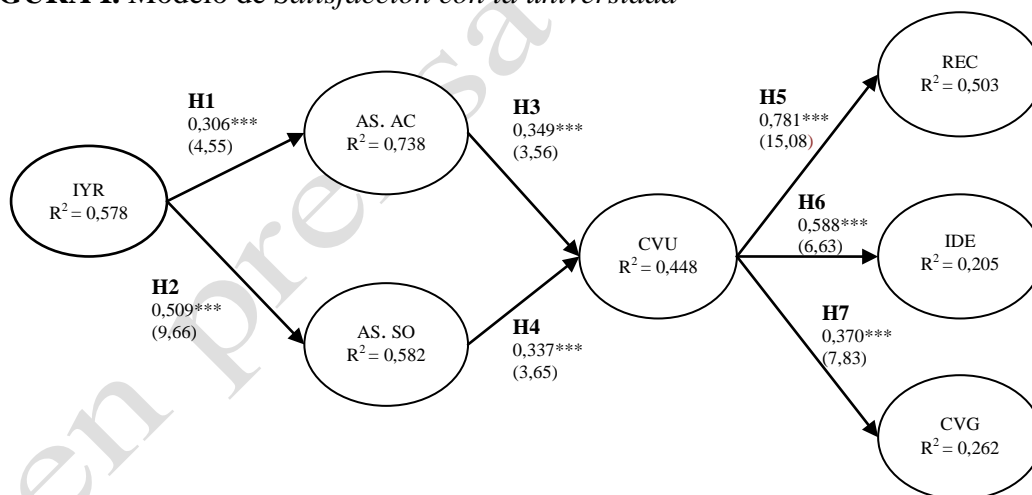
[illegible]GURA 1. Modelo de Satisfacción con la universidad

IYR
$R^2 = 0,578$

H1
0,306***
(4,55)

H2
0,509***
(9,66)

AS. AC
$R^2 = 0,738$

AS. SO
$R^2 = 0,582$

H3
0,349***
(3,56)

H4
0,337***
(3,65)

CVU
$R^2 = 0,448$

H5
0,781***
(15,08)

H6
0,588***
(6,63)

H7
0,370***
(7,83)

REC
$R^2 = 0,503$

IDE
$R^2 = 0,205$

CVG
$R^2 = 0,262$

en prensa